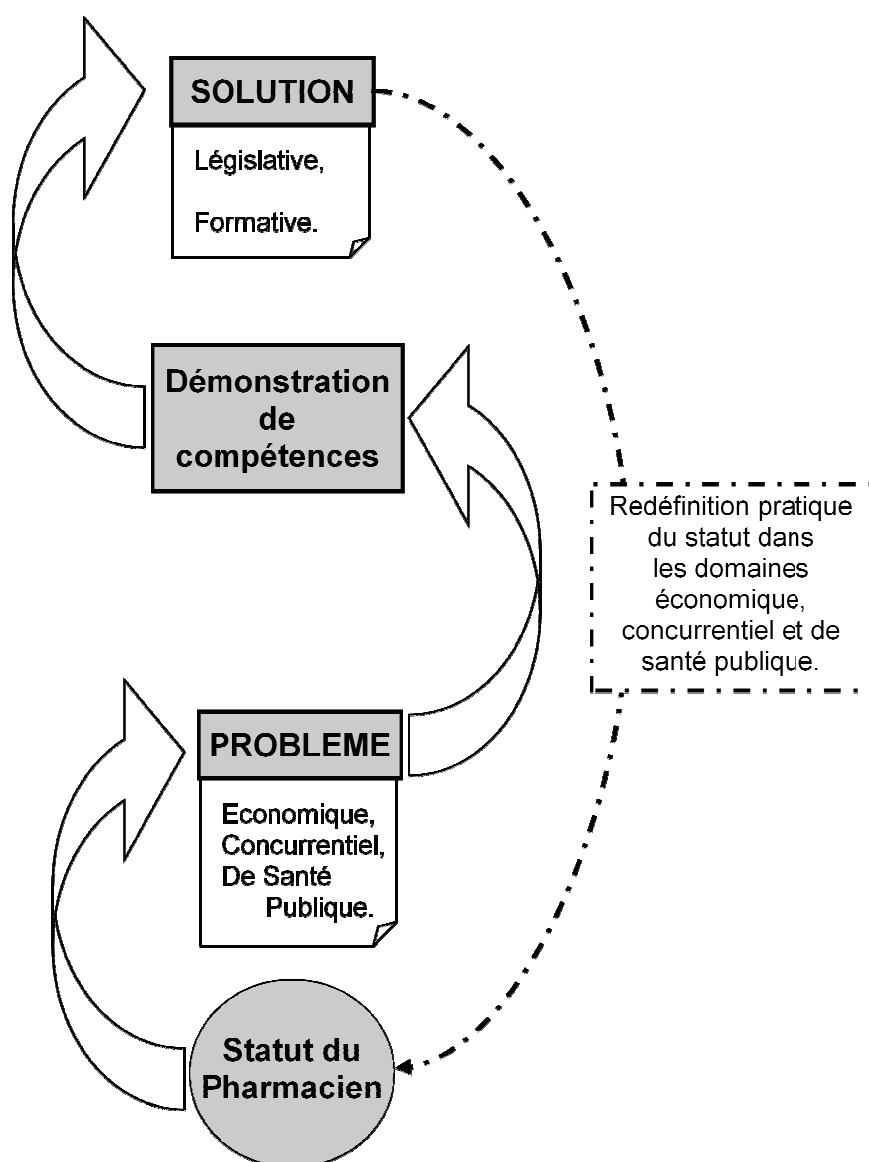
SOLUTION

Législative,

Formative.

Démonstration de compétences

Redéfinition pratique du statut dans les domaines économique, concurrentiel et de santé publique.

PROBLEME

Economique,
Concurrentiel,
De Santé Publique.

Statut du Pharmacien